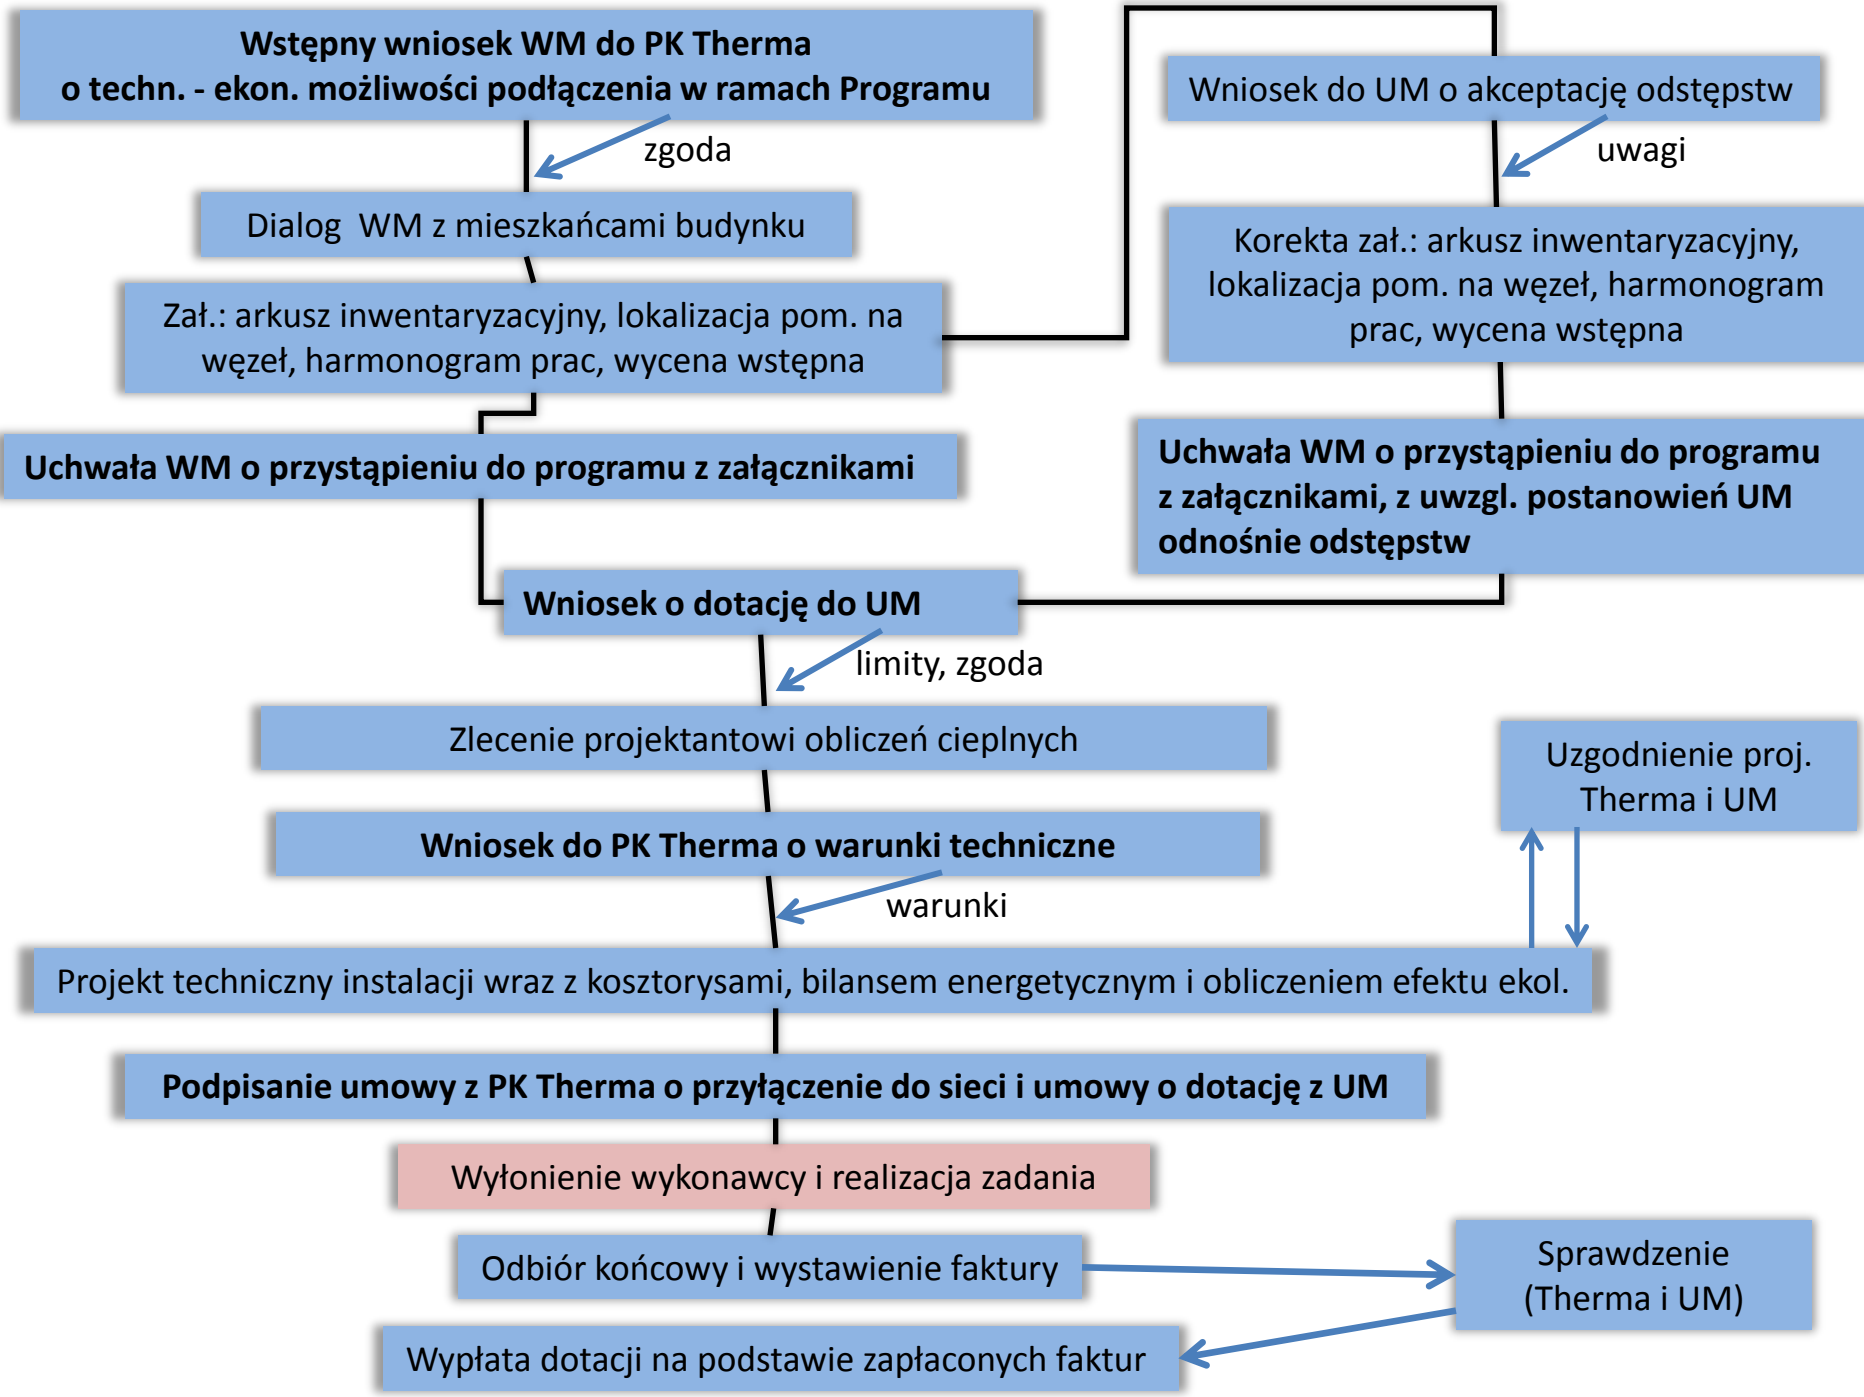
Wstępny wniosek WM do PK Therma
o techn. - ekon. możliwości podłączenia w ramach Programu

zgoda

Dialog WM z mieszkańcami budynku

Zał.: arkusz inwentaryzacyjny, lokalizacja pom. na węzeł, harmonogram prac, wycena wstępna

Uchwała WM o przystąpieniu do programu z załącznikami

Wniosek do UM o akceptację odstępstw

uwagi

Korekta zał.: arkusz inwentaryzacyjny, lokalizacja pom. na węzeł, harmonogram prac, wycena wstępna

Uchwała WM o przystąpieniu do programu z załącznikami, z uwzgl. postanowień UM odnośnie odstępstw

Wniosek o dotację do UM

limity, zgoda

Zlecenie projektantowi obliczeń cieplnych

Uzgodnienie proj. Therma i UM

Wniosek do PK Therma o warunki techniczne

warunki

Projekt techniczny instalacji wraz z kosztorysami, bilansem energetycznym i obliczeniem efektu ekol.

Podpisanie umowy z PK Therma o przyłączenie do sieci i umowy o dotację z UM

Wyłonienie wykonawcy i realizacja zadania

Odbiór końcowy i wystawienie faktury

Sprawdzenie (Therma i UM)

Wypłata dotacji na podstawie zapłaconych faktur